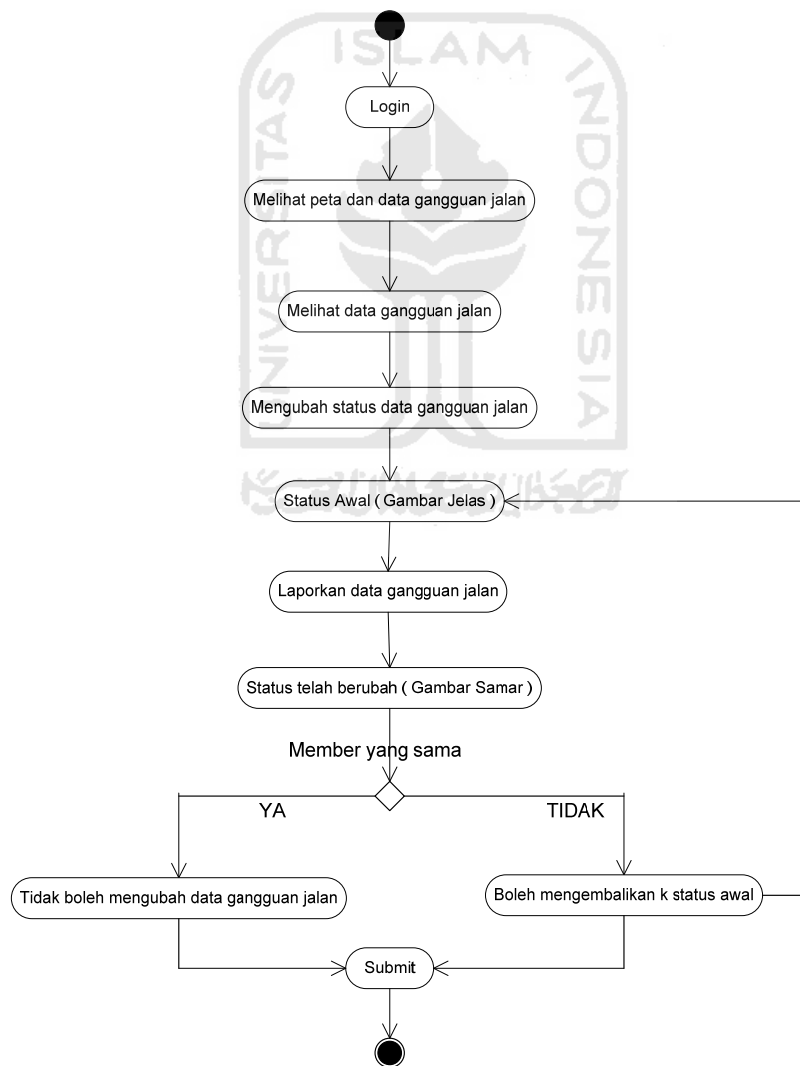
ISLAM
UNIVERSITAS
INDONESIA

Login

Melihat peta dan data gangguan jalan

Melihat data gangguan jalan

Mengubah status data gangguan jalan

Status Awal ( Gambar Jelas )

Laporkan data gangguan jalan

Status telah berubah ( Gambar Samar )

Member yang sama

YA

TIDAK

Tidak boleh mengubah data gangguan jalan

Boleh mengembalikan k status awal

Submit